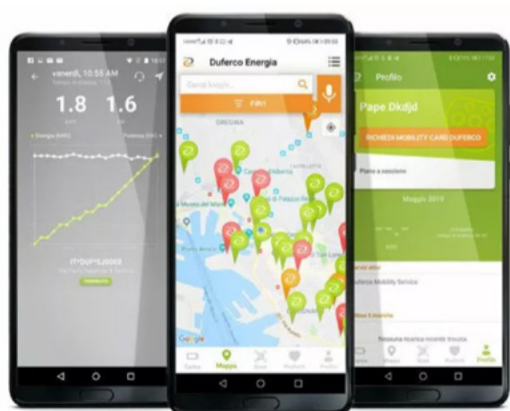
venerdì, 10:55 AM

1.8

1.6

Energia (kWh)

Potenza (kW)

Duferco Energia

Cerca luoghi...

FILTRI

GREGINA

Google

Mappa

Profilo

Pape Dkdjd

RICHIEDI MOBILITY CARD DUFERCO

Maggio 2019

Duferco Mobility Service

Nessuna ricarica recente trovata

Profilo